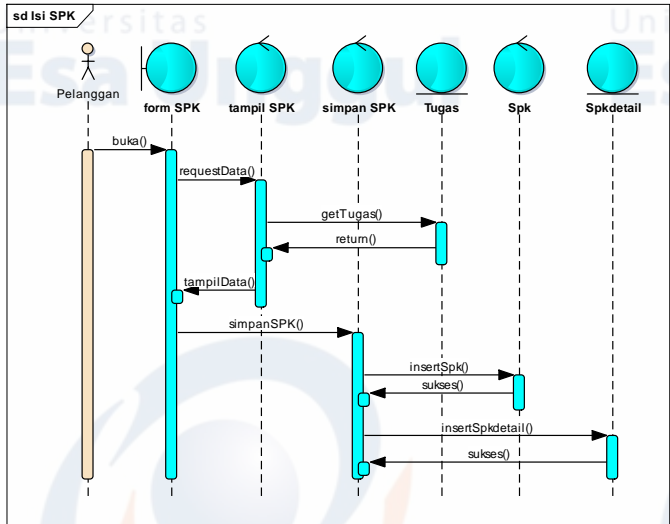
sd Isi SPK

Universitas Esa Unggul

Pelanggan

form SPK

tampil SPK

simpan SPK

Tugas

Spk

Spkdetail

buka()

requestData()

getTugas()

return()

tampilData()

simpanSPK()

insertSpk()

sukses()

insertSpkdetail()

sukses()